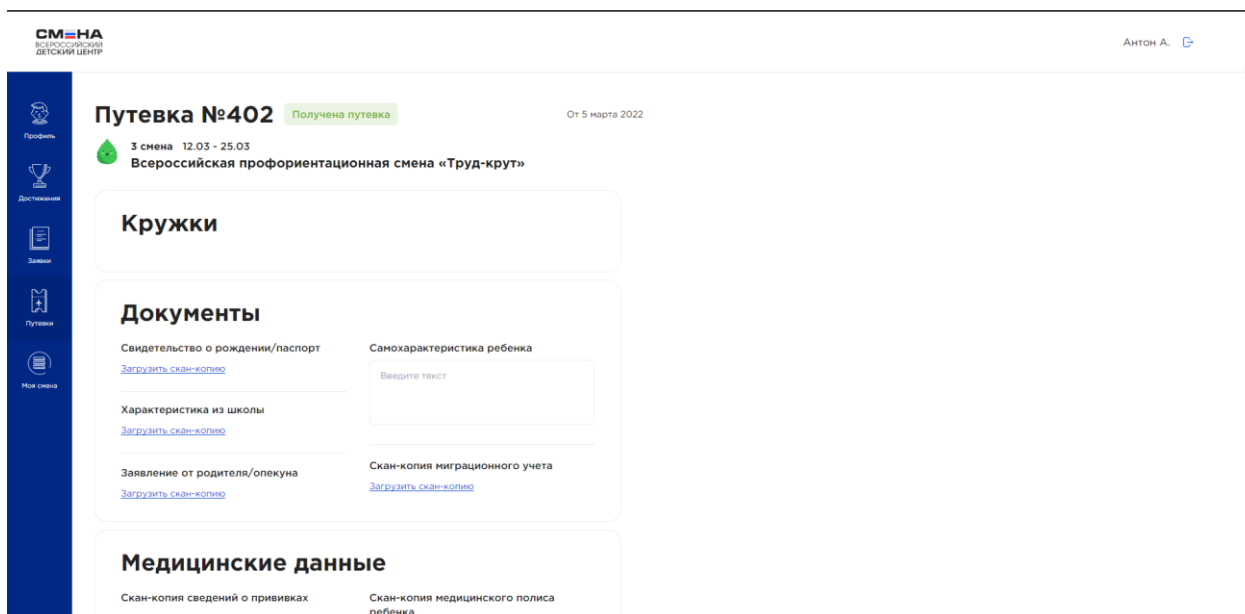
СМЕНА
ВСЕРОССИЙСКИЙ ДЕТСКИЙ ЦЕНТР

Антон А.

Профиль

Достижения

Заявки

Путевки

Моя смена

Путевка №402 Получена путевка

От 5 марта 2022

3 смена 12.03 - 25.03
Всероссийская профориентационная смена «Труд-крут»

Кружки

Документы

Свидетельство о рождении/паспорт
Загрузить скан-копию

Характеристика из школы
Загрузить скан-копию

Заявление от родителя/опекуна
Загрузить скан-копию

Самохарактеристика ребенка
Введите текст

Скан-копия миграционного учета
Загрузить скан-копию

Медицинские данные

Скан-копия сведений о прививках

Скан-копия медицинского полиса ребенка